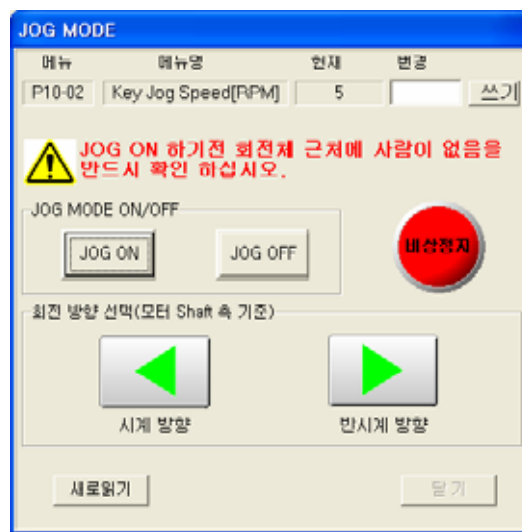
JOG MODE

메뉴 메뉴명 현재 변경

P10-02 Key Jog Speed[RPM] 5 쓰기

JOG ON 하기전 회전체 근처에 사람이 없음을 반드시 확인 하십시오.

JOG MODE ON/OFF

JOG ON JOG OFF

비상정지

회전 방향 선택(모터 Shaft 축 기준)

시계 방향 반시계 방향

새로읽기 닫기